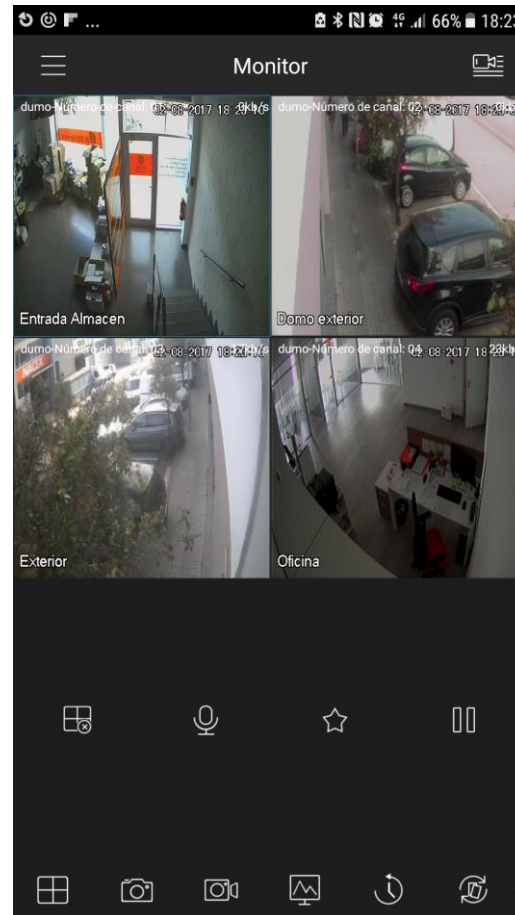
66% 18:2

Monitor

dumo-Número de canal: 02-08-2017 18:29 kb/s
Entrada Almacen

dumo-Número de canal: 02-08-2017 18:29
Domo exterior

dumo-Número de canal: 03 02-08-2017 18:29 kb/s
Exterior

dumo-Número de canal: 04 02-08-2017 18:29 kb
Oficina